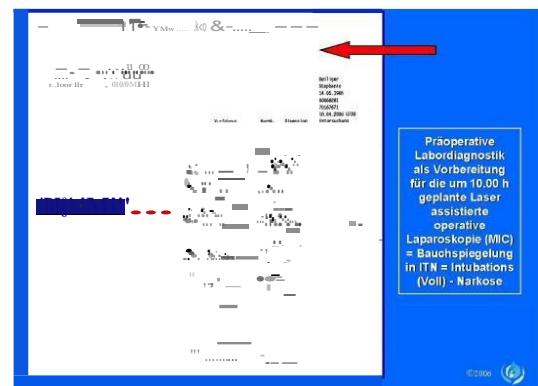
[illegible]

Boll iger
Stephanie
14.05.1969
6066691
7016971
16.04.2006 0730
Intensivstation

Verfahren Norm. Dimension

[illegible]

Präoperative Labordiagnostik als Vorbereitung für die um 10.00 h geplante Laser assistierte operative Laparoskopie (MIC) = Bauchspiegelung in ITN = Intubations (Voll) - Narkose

©2006